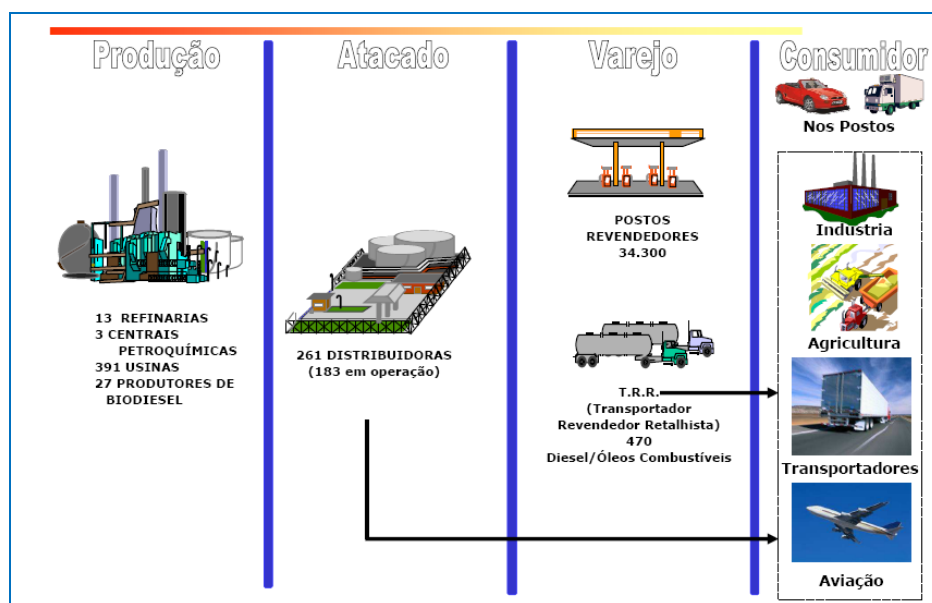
Produção

Atacado

Varejo

Consumidor

Nos Postos

POSTOS REVENDEDORES 34.300

Industria

Agricultura

13 REFINARIAS
3 CENTRAIS PETROQUÍMICAS
391 USINAS
27 PRODUTORES DE BIODIESEL

261 DISTRIBUIDORAS
(183 em operação)

T.R.R.
(Transportador Revendedor Retalhista)
470
Diesel/Óleos Combustíveis

Transportadores

Aviação